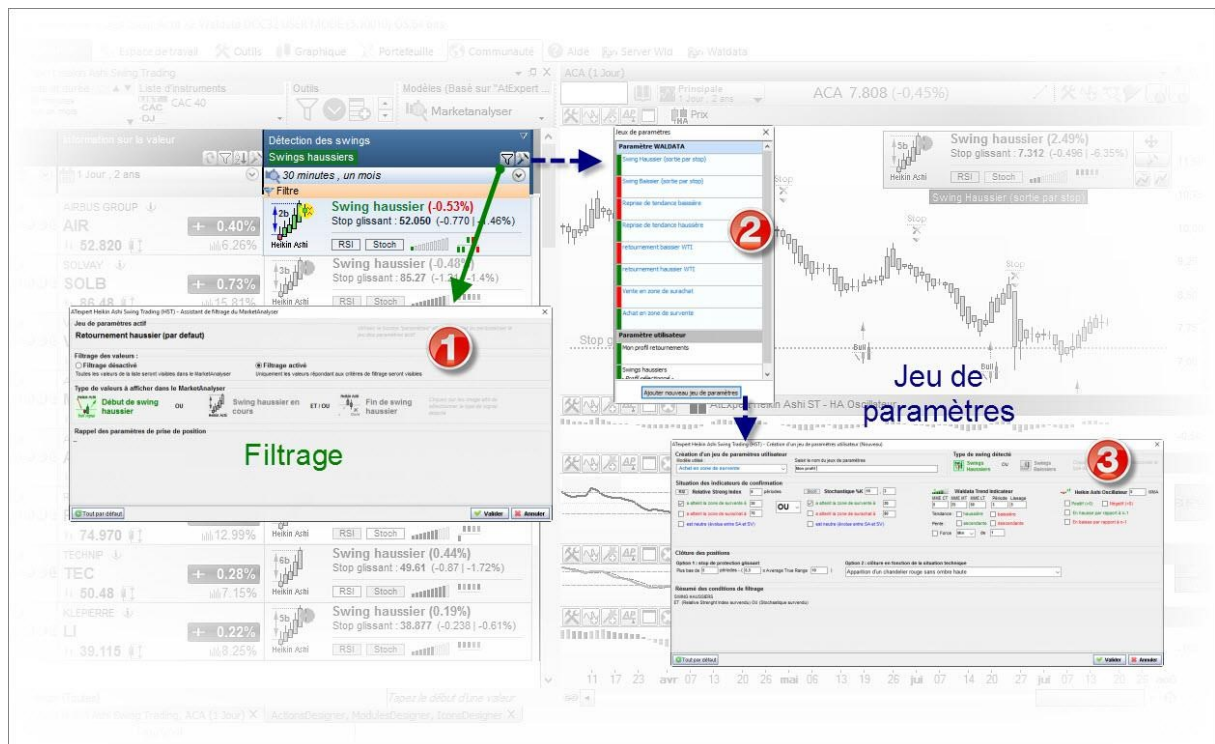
Espace de travail Outils Graphique Portefeuille Communauté Aide Server Wld Waldata

Outils
Modèles (Basé sur "AtExpert ...
Liste d'instruments
CAC CAC 40
Marketanalyser

ACA (1 Jour)
Principale
ACA 7.808 (-0,45%)

Détection des swings
Swings haussiers
30 minutes , un mois
Filtre

1 Jour , 2 ans

AIRBUS GROUP
AIR
+ 0.40%
52.820
6.26%

SOLVAY
SOLB
+ 0.73%
15.81%

Swing haussier (-0.53%)
Stop glissant : 52.050 (-0.770 | -1.46%)
Heikin Ashi RSI Stoch

Swing haussier (-0.48%)
Stop glissant : 85.27 (-1.3 | -1.4%)
Heikin Ashi RSI Stoch

Jeux de paramètres
Paramètre WALDATA
Swing Haussier (sortie par stop)
Swing Baissier (sortie par stop)
Reprise de tendance baissière
Reprise de tendance haussière
retournement baissier WTI
retournement haussier WTI
Vente en zone de surachat
Achat en zone de survente
Paramètre utilisateur
Mon profil retournements
Swings haussiers
Ajouter nouveau jeu de paramètres

Swing haussier (2.49%)
Stop glissant : 7.312 (-0.496 | -6.35%)
Heikin Ashi RSI Stoch
Swing Haussier (sortie par stop)

Stop
Bull

AtExpert Heikin Ashi Swing Trading (HST) - Assistant de filtrage du MarketAnalyser
Jeu de paramètres actif
Retournement haussier (par defaut)
Filtrage des valeurs :
Filtrage désactivé
Toutes les valeurs de la liste seront visibles dans le MarketAnalyser
Filtrage activé
Uniquement les valeurs répondant aux critères de filtrage seront visibles
Type de valeurs à afficher dans le MarketAnalyser
Début de swing haussier OU Swing haussier en cours ET / OU Fin de swing haussier
Rappel des paramètres de prise de position
Filtrage
Tout par défaut Valider Annuler

Jeu de paramètres

AtExpert Heikin Ashi ST - HA Oscillateur

AtExpert Heikin Ashi Swing Trading (HST) - Création d'un jeu de paramètres utilisateur (Nouveau)
Création d'un jeu de paramètres utilisateur
Modèle utilisé
Achat en zone de survente
Saisir le nom du jeu de paramètres
Mon profil
Type de swing détecté
Swings Haussiers OU Swings Baissiers
Situation des indicateurs de confirmation
RSI Relative Strong Index
Stoch Stochastique %K
Waldata Trend Indicator
Heikin Ashi Oscillateur
OU
Clôture des positions
Option 1 : stop de protection glissant
Option 2 : clôture en fonction de la situation technique
Apparition d'un chandelier rouge sans ombre haute
Résumé des conditions de filtrage
SWINGS HAUSSIERS
ET (Relative Strenght Index survendu) OU (Stochastique survendu)
Tout par défaut Valider Annuler

74.970 12.99%
TECHNIP
TEC
+ 0.28%
50.48 7.15%
KLEPIERRE
LI
+ 0.22%
39.115 8.25%

Swing haussier (0.44%)
Stop glissant : 49.61 (-0.87 | -1.72%)
Heikin Ashi RSI Stoch

Swing haussier (0.19%)
Stop glissant : 38.877 (-0.238 | -0.61%)
Heikin Ashi RSI Stoch

11 17 23 avr 07 13 20 26 mai 06 13 19 26 jui 07 13 19 27 juil 07 13 20 28

Tapez le début d'une valeur
ActionsDesigner, ModulesDesigner, IconsDesigner